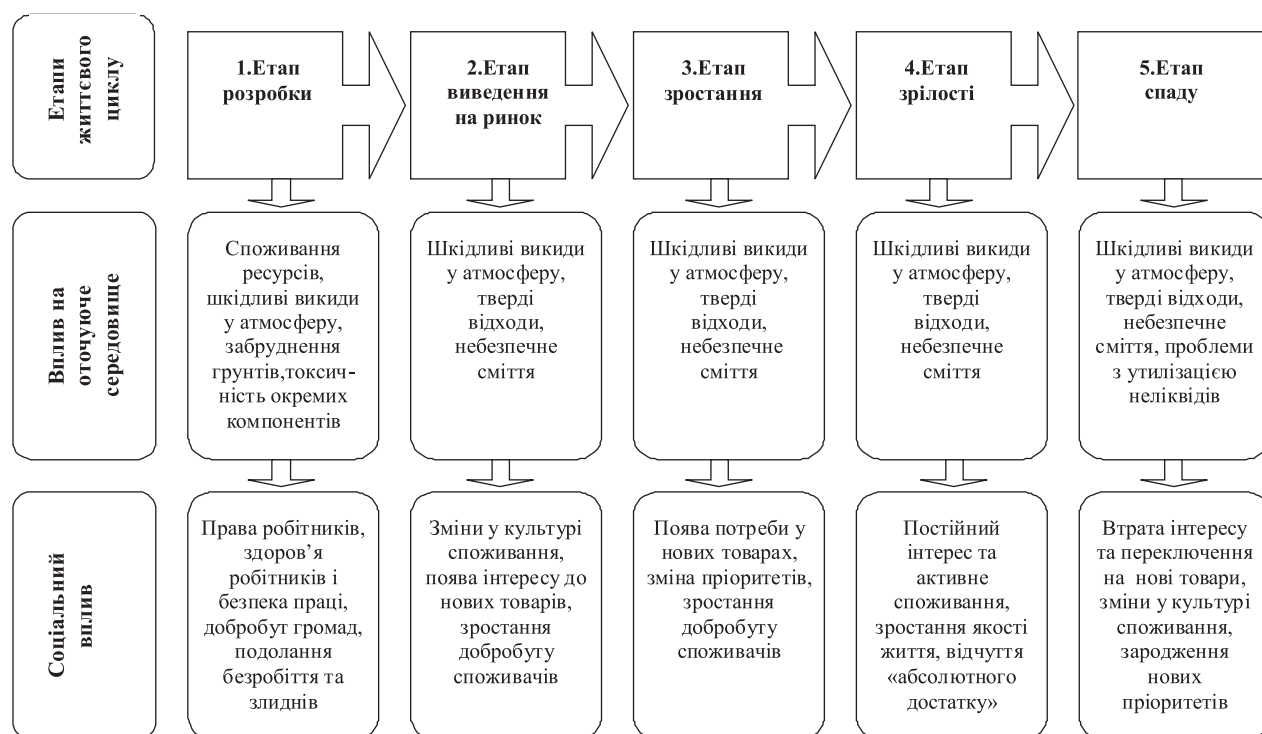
Етапи життєвого циклу

1.Етап розробки

2.Етап виведення на ринок

3.Етап зростання

4.Етап зрілості

5.Етап спаду

Вплив на оточуюче середовище

Споживання ресурсів, шкідливі викиди у атмосферу, забруднення грунтів,токсичність окремих компонентів

Шкідливі викиди у атмосферу, тверді відходи, небезпечне сміття

Шкідливі викиди у атмосферу, тверді відходи, небезпечне сміття

Шкідливі викиди у атмосферу, тверді відходи, небезпечне сміття

Шкідливі викиди у атмосферу, тверді відходи, небезпечне сміття, проблеми з утилізацією неліквідів

Соціальний вплив

Права робітників, здоров'я робітників і безпека праці, добробут громад, подолання безробіття та злиднів

Зміни у культурі споживання, поява інтересу до нових товарів, зростання добробуту споживачів

Поява потреби у нових товарах, зміна пріоритетів, зростання добробуту споживачів

Постійний інтерес та активне споживання, зростання якості життя, відчуття «абсолютного достатку»

Втрата інтересу та переключення на нові товари, зміни у культурі споживання, зародження нових пріоритетів